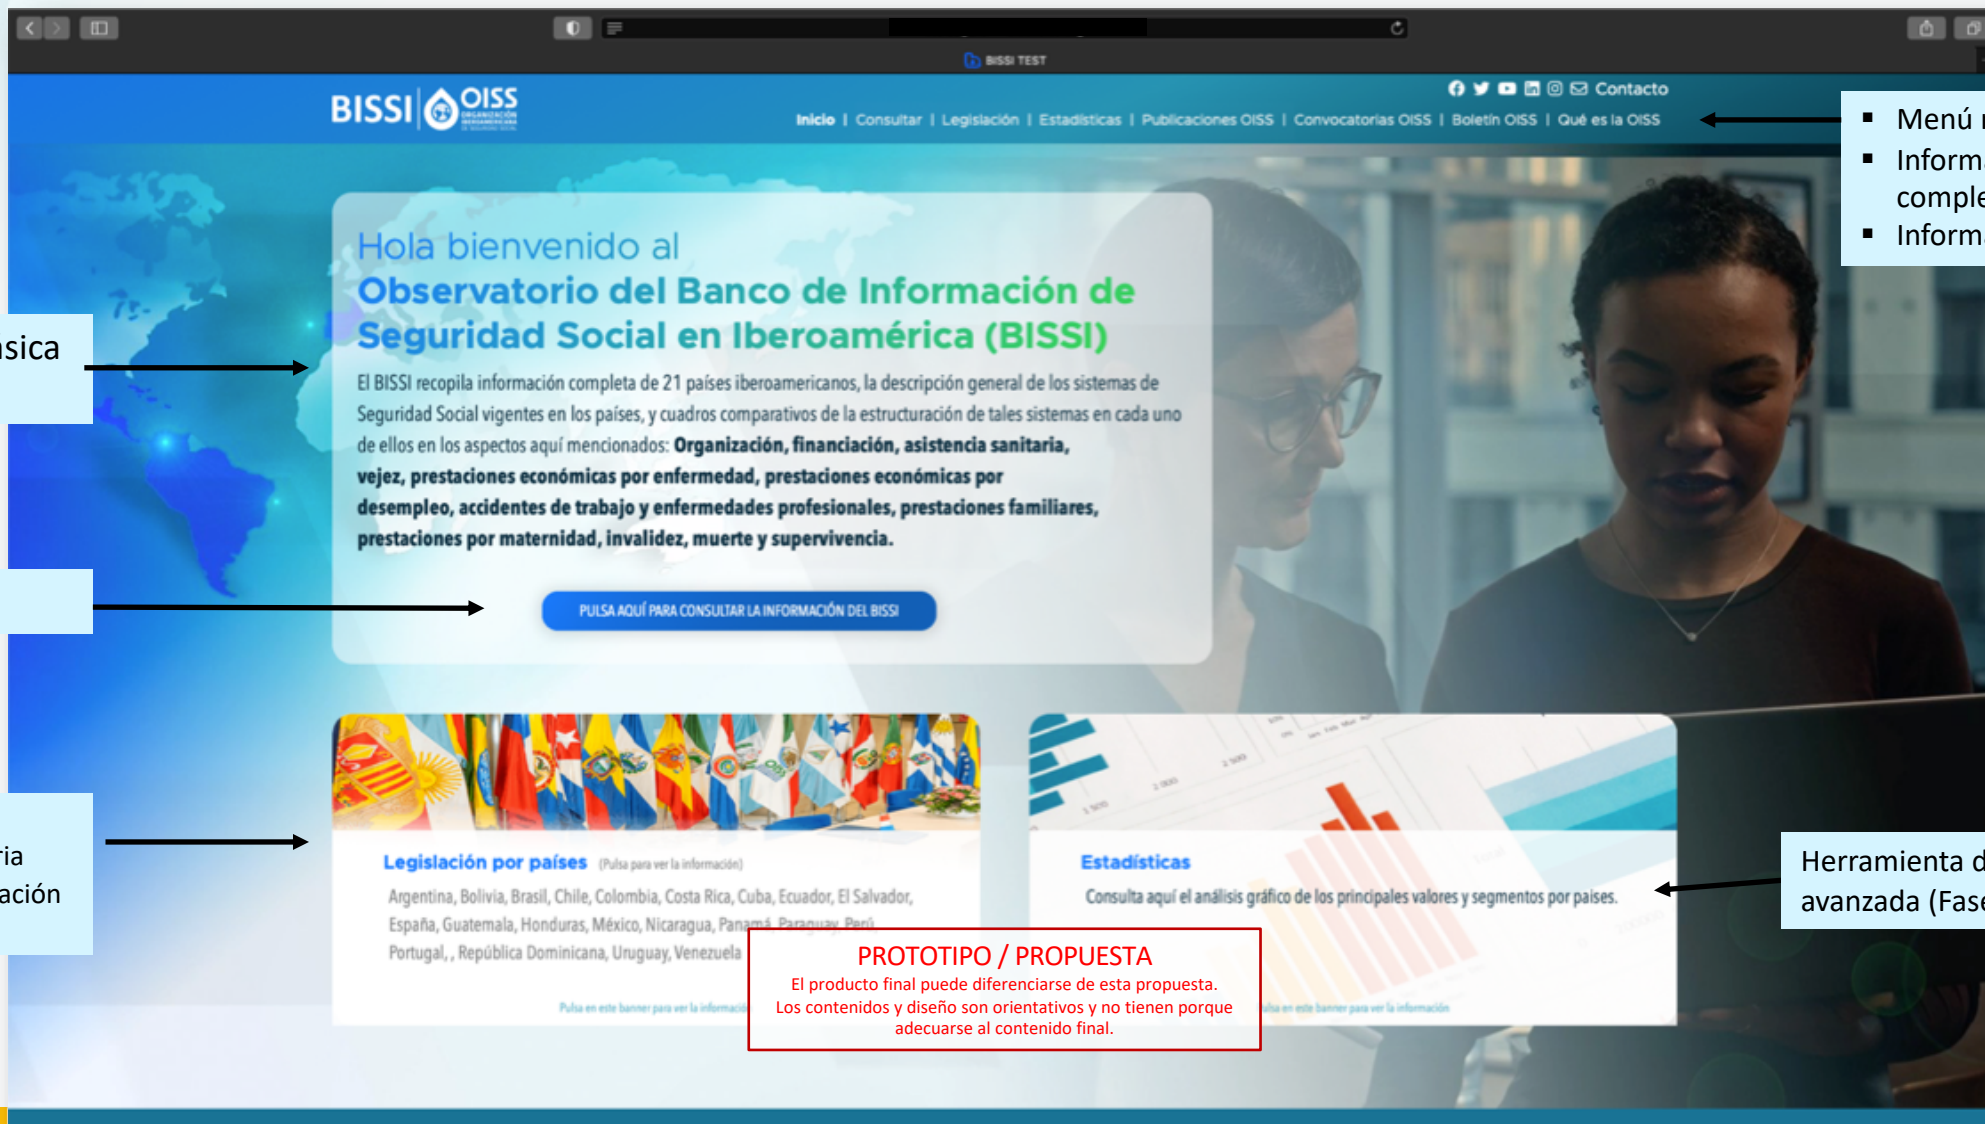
BISSI TEST

BISSI | OISS ORGANIZACIÓN IBEROAMERICANA DE SEGURIDAD SOCIAL

Contacto

Inicio | Consultar | Legislación | Estadísticas | Publicaciones OISS | Convocatorias OISS | Boletín OISS | Qué es la OISS

- Menú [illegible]
- Inform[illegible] comple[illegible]
- Inform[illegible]

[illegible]sica

Hola bienvenido al
Observatorio del Banco de Información de Seguridad Social en Iberoamérica (BISSI)

El BISSI recopila información completa de 21 países iberoamericanos, la descripción general de los sistemas de Seguridad Social vigentes en los países, y cuadros comparativos de la estructuración de tales sistemas en cada uno de ellos en los aspectos aquí mencionados: **Organización, financiación, asistencia sanitaria, vejez, prestaciones económicas por enfermedad, prestaciones económicas por desempleo, accidentes de trabajo y enfermedades profesionales, prestaciones familiares, prestaciones por maternidad, invalidez, muerte y supervivencia.**

PULSA AQUÍ PARA CONSULTAR LA INFORMACIÓN DEL BISSI

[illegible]ria
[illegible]ación

Legislación por países (Pulsa para ver la información)

Argentina, Bolivia, Brasil, Chile, Colombia, Costa Rica, Cuba, Ecuador, El Salvador, España, Guatemala, Honduras, México, Nicaragua, Panamá, Paraguay, Perú, Portugal, , República Dominicana, Uruguay, Venezuela

Pulsa en este banner para ver la información

Estadísticas

Consulta aquí el análisis gráfico de los principales valores y segmentos por paises.

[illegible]lsa en este banner para ver la información

Herramienta d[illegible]
avanzada (Fase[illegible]

PROTOTIPO / PROPUESTA
El producto final puede diferenciarse de esta propuesta.
Los contenidos y diseño son orientativos y no tienen porque adecuarse al contenido final.